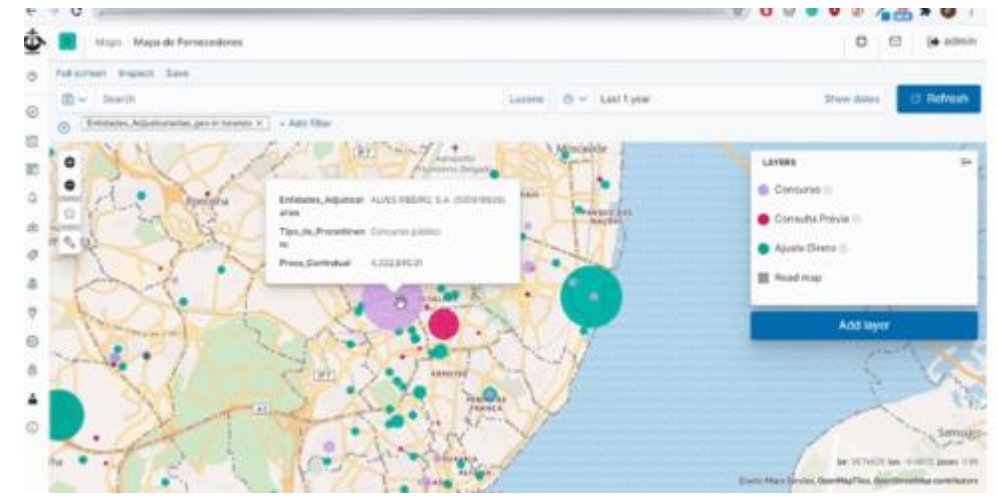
Maps Mapa de Fornecedores

admin

Full screen Inspect Save

Search

Lucene Last 1 year

Show dates

Refresh

Entidades_Adjudicatarias_geo in tenants

+ Add filter

Entidades_Adjudicatarias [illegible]

Tipo_de_Procedimento Concurso público

Preco_Contratual 4,222,845.01

LAYERS

Concurso

Consulta Prévia

Ajuste Direto

Road map

Add layer

Elastic Maps Service, OpenMapTiles, OpenStreetMap contributors